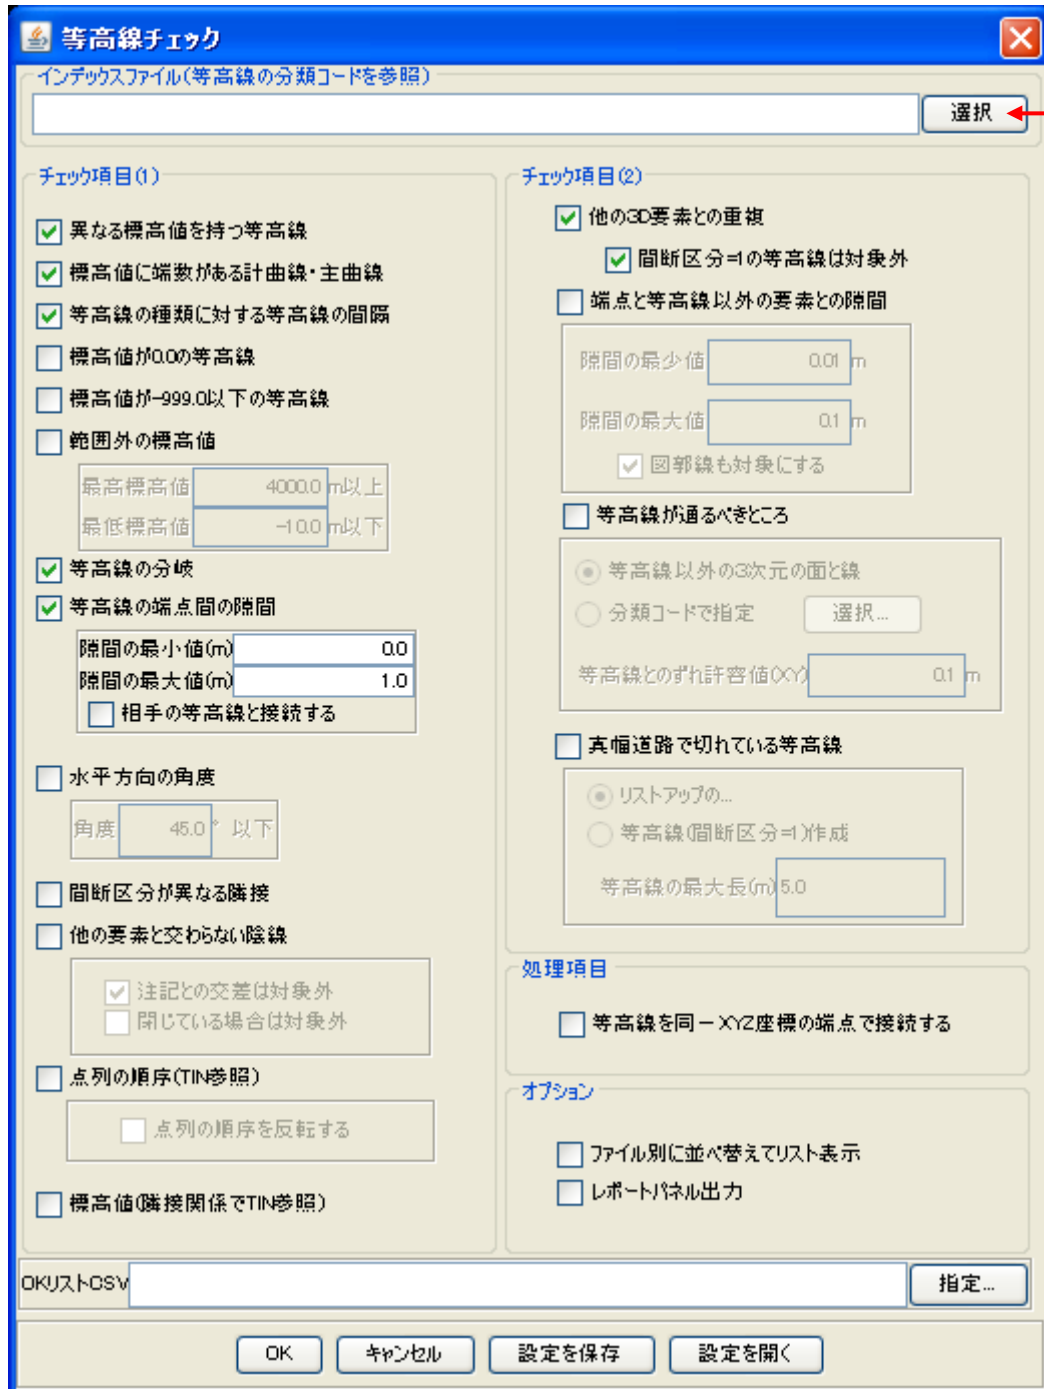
等高線チェック

インデックスファイル(等高線の分類コードを参照)

選択

チェック項目(1)

異なる標高値を持つ等高線

標高値に端数がある計曲線・主曲線

等高線の種類に対する等高線の間隔

標高値が0.0の等高線

標高値が-999.0以下の等高線

範囲外の標高値

最高標高値 4000.0 m以上

最低標高値 -10.0 m以下

等高線の分岐

等高線の端点間の隙間

隙間の最小値(m) 0.0

隙間の最大値(m) 1.0

相手の等高線と接続する

水平方向の角度

角度 45.0 ° 以下

間断区分が異なる隣接

他の要素と交わらない陰線

注記との交差は対象外

閉じている場合は対象外

点列の順序(TIN参照)

点列の順序を反転する

標高値(隣接関係でTIN参照)

チェック項目(2)

他の3D要素との重複

間断区分=1の等高線は対象外

端点と等高線以外の要素との隙間

隙間の最少値 0.01 m

隙間の最大値 0.1 m

図郭線も対象にする

等高線が通るべきところ

等高線以外の3次元の面と線

分類コードで指定 選択...

等高線とのずれ許容値(XY) 0.1 m

真幅道路で切れている等高線

リストアップの...

等高線(間断区分=1)作成

等高線の最大長(m) 5.0

処理項目

等高線を同一XYZ座標の端点で接続する

オプション

ファイル別に並べ替えてリスト表示

レポートパネル出力

OKリストCSV

指定...

OK キャンセル 設定を保存 設定を開く